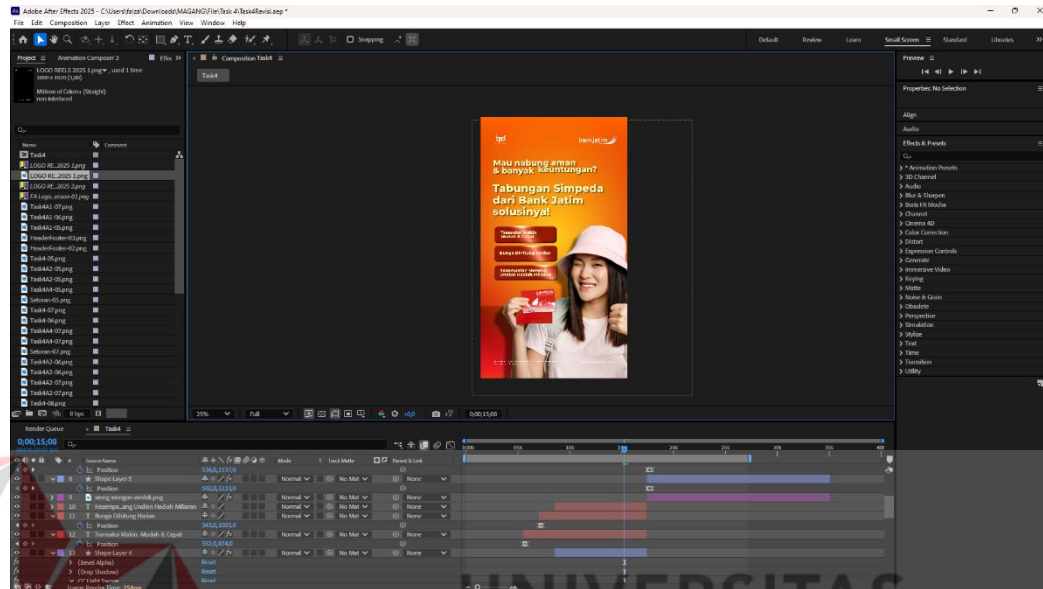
Adobe After Effects 2025 - C:\Users\faiza\Downloads\MAGANG\File\Task 4\Task4Revisi.aep *

File Edit Composition Layer Effect Animation View Window Help

Snapping

Default Review Learn Small Screen Standard Libraries

Project Animation Composer 2 Effect

LOGO REELS 2025 1.png, used 1 time
1080 x 1920 (1,00)

Millions of Colors+ (Straight)
non-interlaced

Name Comment
Task4
LOGO RE...2025 3.png
LOGO RE...2025 1.png
LOGO RE...2025 2.png
FA Logo...ersion-01.png
Task4A1-07.png
Task4A1-06.png
Task4A1-05.png
HeaderFooter-03.png
HeaderFooter-02.png
Task4-05.png
Task4A2-05.png
Task4A3-05.png
Task4A4-05.png
Sekolah-05.png
Task4-07.png
Task4-06.png
Task4A4-07.png
Task4A4-07.png
Sekolah-07.png
Task4A2-06.png
Task4A2-07.png
Task4A2-07.png
Task4-08.png

8 bpc

Composition Task4
Task4

bankjatim

Mau nabung aman & banyak keuntungan?

Tabungan Simpeda dari Bank Jatim solusinya!

Transaksi Mudah Murah & Cepat

Bunga Dihitung Harian

Kesempatan Menang Undian Hadiah Miliaran

25% Full 0;00;15;08

Preview

Properties: No Selection

Align
Audio
Effects & Presets

* Animation Presets
3D Channel
Audio
Blur & Sharpen
Boris FX Mocha
Channel
Cinema 4D
Color Correction
Distort
Expression Controls
Generate
Immersive Video
Keying
Matte
Noise & Grain
Obsolete
Perspective
Simulation
Stylize
Text
Time
Transition
Utility

Render Queue Task4

0;00;15;08

Source Name Mode T Track Matte Parent & Link

Position 536,0,1137,0
8 Shape Layer 5 Normal No Mat None
Position 502,0,1133,0
9 orang wangan verstek.png Normal No Mat None
10 Kesempa...ang Undian Hadiah Miliaran Normal No Mat None
11 Bunga Dihitung Harian Normal No Mat None
Position 343,0,1025,0
12 Transaksi Mudah, Mudah & Cepat Normal No Mat None
Position 352,0,874,0
13 Shape Layer 4 Normal No Mat None
Bevel Alpha Reset
Drop Shadow Reset
CC Light Sweep Reset

Frame Render Time: 25ms

0:00s 05s 10s 15s 20s 25s 30s

UNIVERSITAS